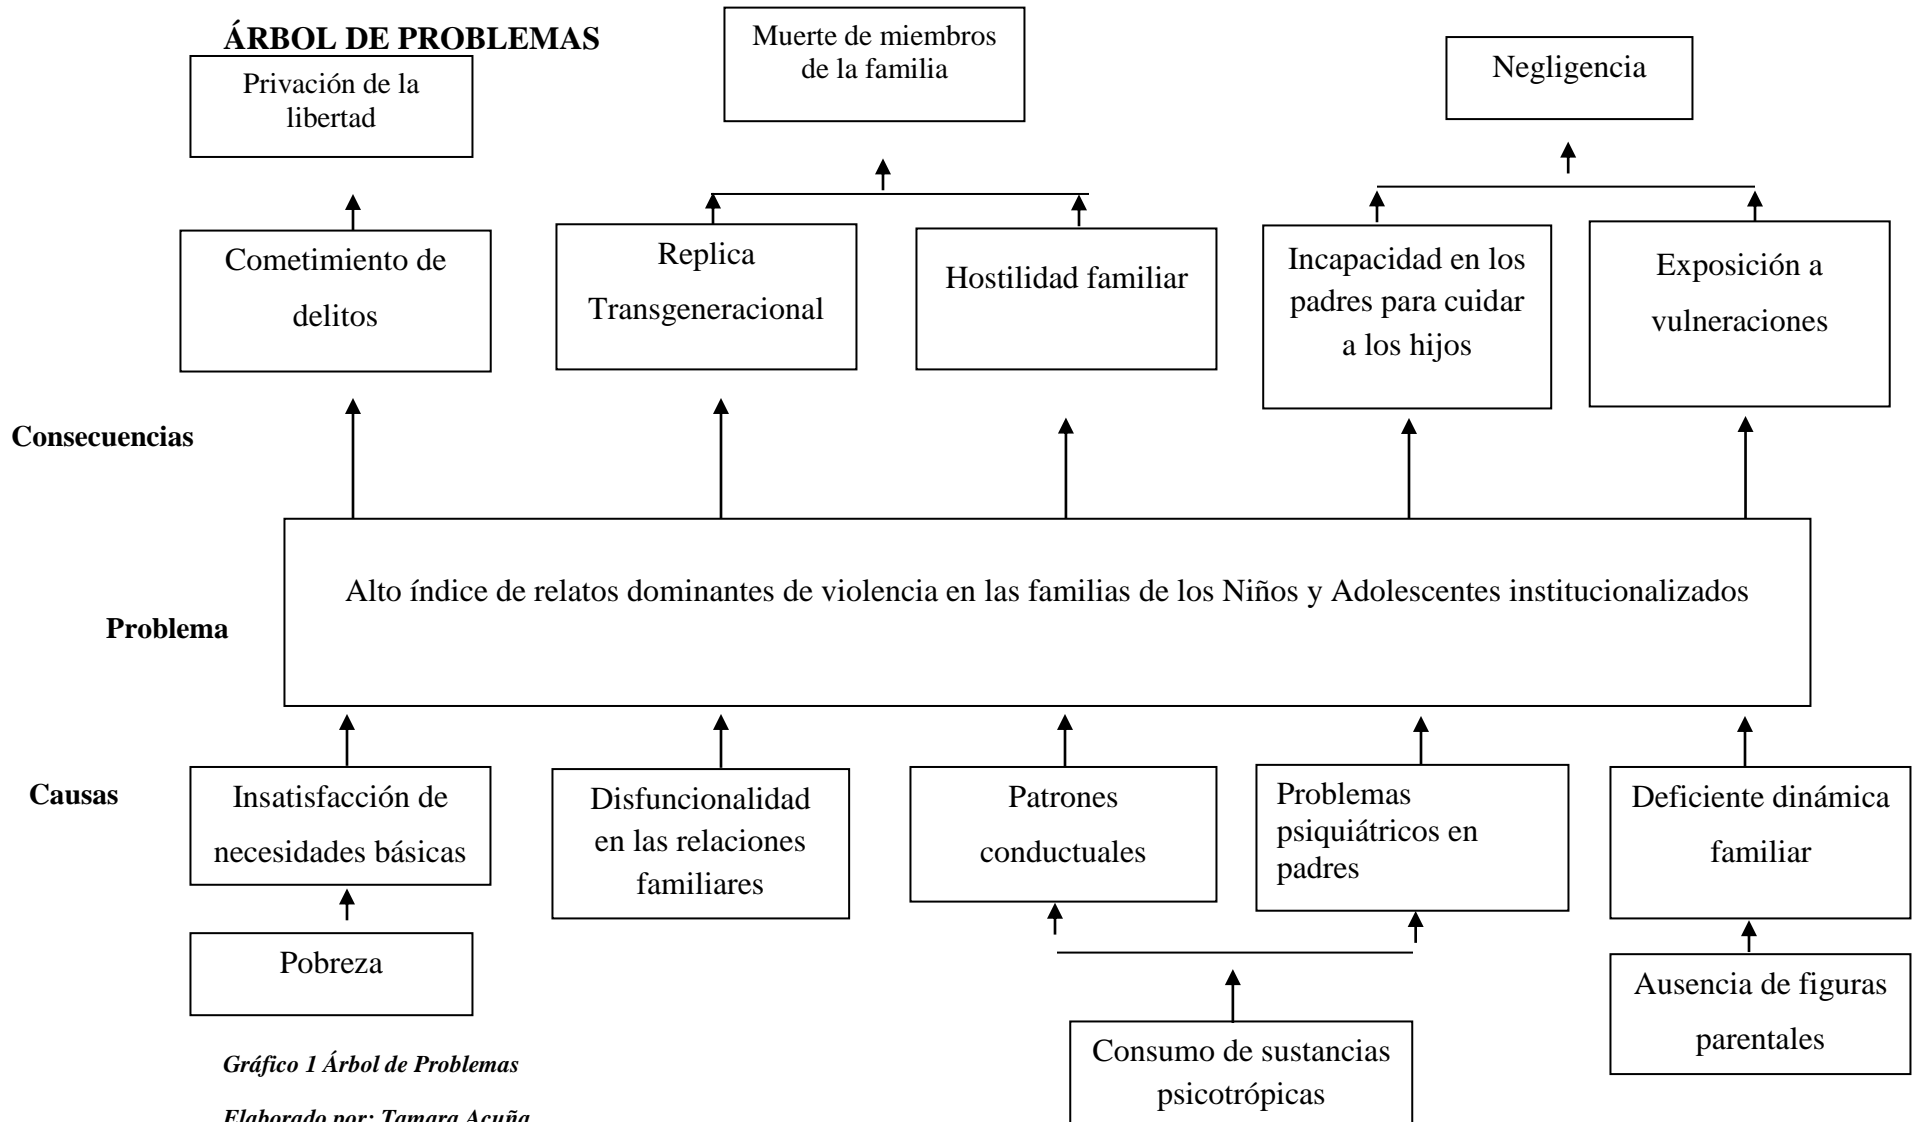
ÁRBOL DE PROBLEMAS

Privación de la libertad

Muerte de miembros de la familia

Negligencia

Cometimiento de delitos

Replica Transgeneracional

Hostilidad familiar

Incapacidad en los padres para cuidar a los hijos

Exposición a vulneraciones

Consecuencias

Problema

Alto índice de relatos dominantes de violencia en las familias de los Niños y Adolescentes institucionalizados

Causas

Insatisfacción de necesidades básicas

Disfuncionalidad en las relaciones familiares

Patrones conductuales

Problemas psiquiátricos en padres

Deficiente dinámica familiar

Pobreza

Consumo de sustancias psicotrópicas

Ausencia de figuras parentales

Gráfico 1 Árbol de Problemas

Elaborado por: Tamara Acuña